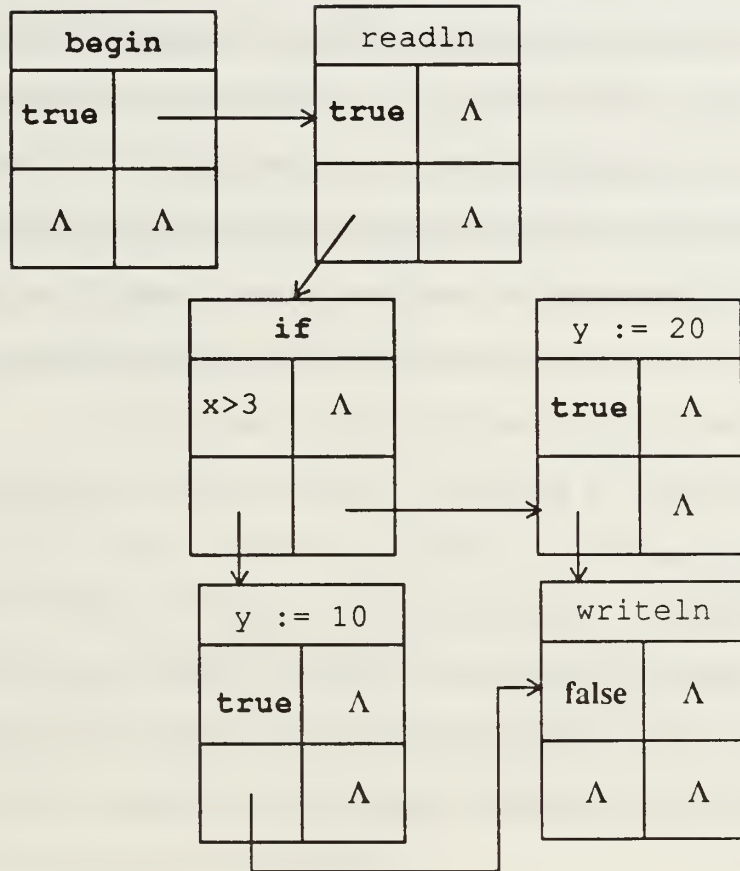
begin

true

$\Lambda$ $\Lambda$

readln

true $\Lambda$

$\Lambda$

if

x>3 $\Lambda$

y := 20

true $\Lambda$

$\Lambda$

y := 10

true $\Lambda$

$\Lambda$

writeln

false $\Lambda$

$\Lambda$ $\Lambda$